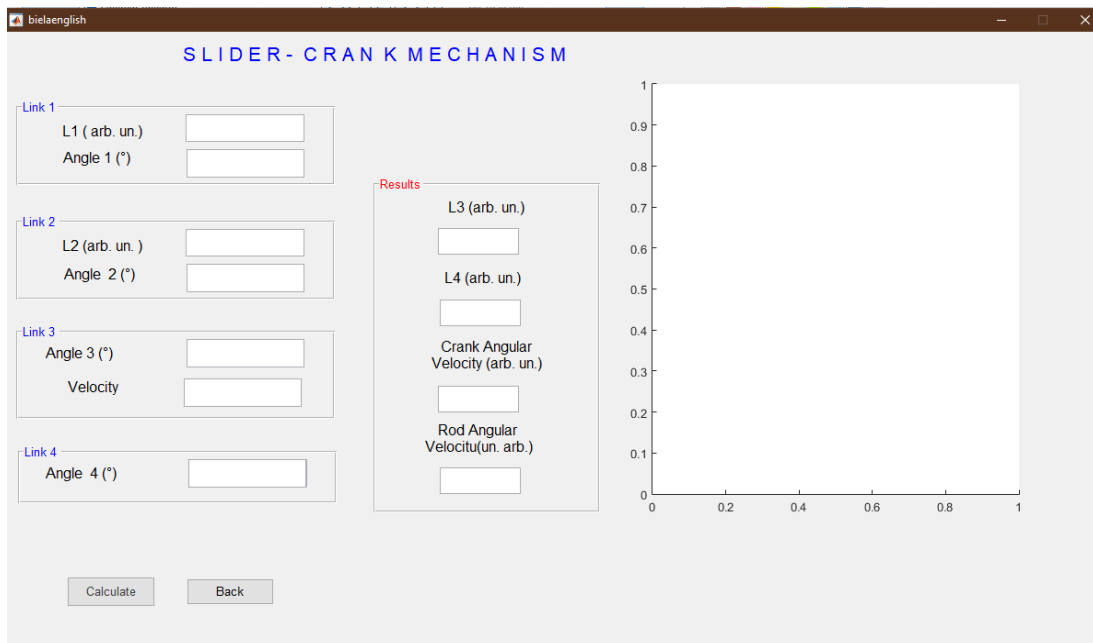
bielaenglish

SLIDER- CRAN K MECHANISM

Link 1
L1 ( arb. un.)
Angle 1 (°)

Link 2
L2 (arb. un. )
Angle 2 (°)

Link 3
Angle 3 (°)
Velocity

Link 4
Angle 4 (°)

Results
L3 (arb. un.)
L4 (arb. un.)
Crank Angular Velocity (arb. un.)
Rod Angular Velocitu(un. arb.)

1
0.9
0.8
0.7
0.6
0.5
0.4
0.3
0.2
0.1
0
0 0.2 0.4 0.6 0.8 1

Calculate
Back